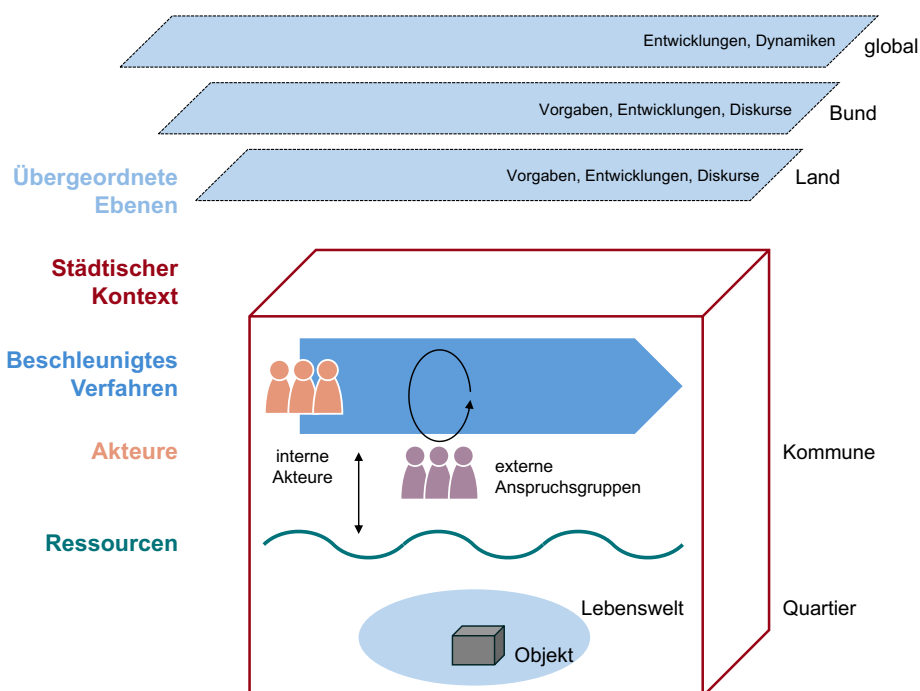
Entwicklungen, Dynamiken
global

Vorgaben, Entwicklungen, Diskurse
Bund

Übergeordnete Ebenen

Vorgaben, Entwicklungen, Diskurse
Land

Städtischer Kontext

Beschleunigtes Verfahren

Akteure

interne Akteure

externe Anspruchsgruppen

Kommune

Ressourcen

Lebenswelt

Quartier

Objekt